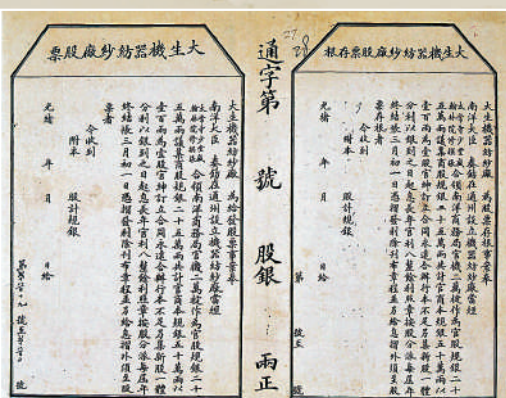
大生機器紡紗廠股票

大生機器紡紗廠存根股票

通字第　號　股銀　両正

大生機器紡紗廠　為發給股票事案奉
南洋大臣　奏請在通州設立機器紡紗廠官紹
五萬兩由總理衙門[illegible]議以官機二萬錠作價規銀二十
五萬兩撥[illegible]官股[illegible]五十萬兩
分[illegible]股每股規銀一百兩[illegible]新股一體
官商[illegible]
終結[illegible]
承者
今收到
附本　股計規銀
光緒　年　月　日給
第　號

大生機器紡紗廠　為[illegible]
南洋大臣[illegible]
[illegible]
存根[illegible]
股計規銀
光緒　年　月　日給
第　號